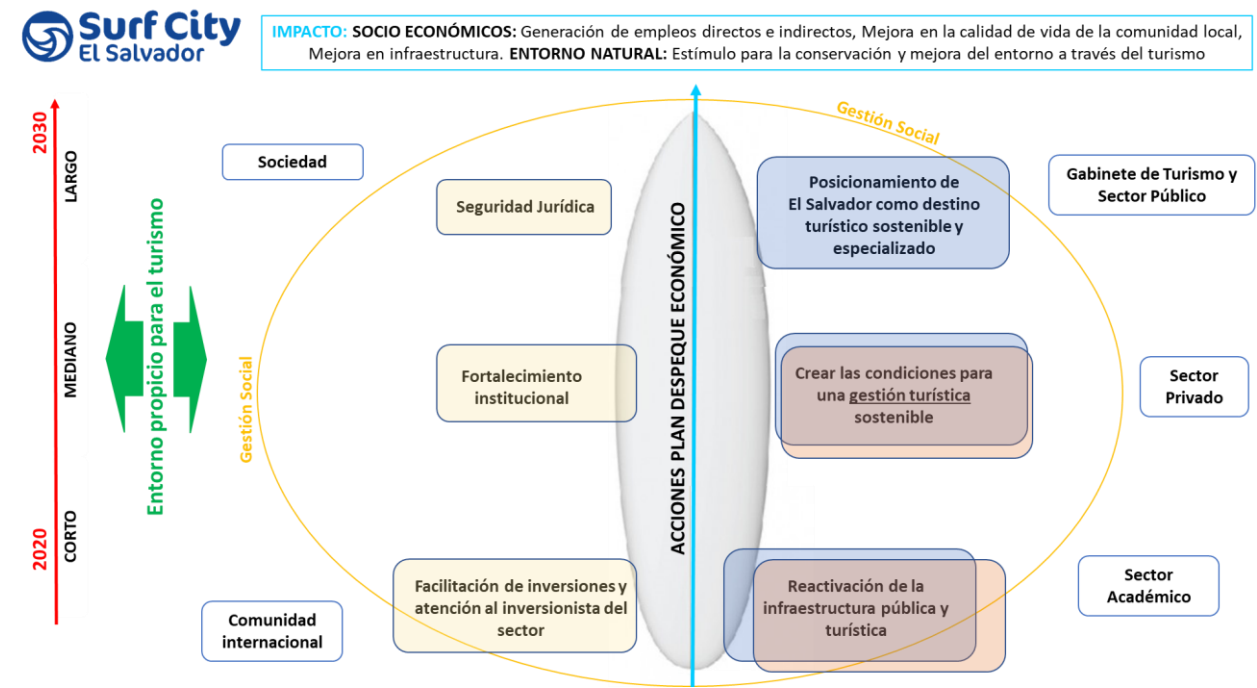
Surf City
El Salvador

IMPACTO: SOCIO ECONÓMICOS: Generación de empleos directos e indirectos, Mejora en la calidad de vida de la comunidad local, Mejora en infraestructura. ENTORNO NATURAL: Estímulo para la conservación y mejora del entorno a través del turismo

2030
LARGO
MEDIANO
CORTO
2020

Entorno propicio para el turismo

Sociedad

Comunidad internacional

Gestión Social

Gestión Social

Seguridad Jurídica

Fortalecimiento institucional

Facilitación de inversiones y atención al inversionista del sector

ACCIONES PLAN DESPEQUE ECONÓMICO

Posicionamiento de El Salvador como destino turístico sostenible y especializado

Crear las condiciones para una gestión turística sostenible

Reactivación de la infraestructura pública y turística

Gabinete de Turismo y Sector Público

Sector Privado

Sector Académico